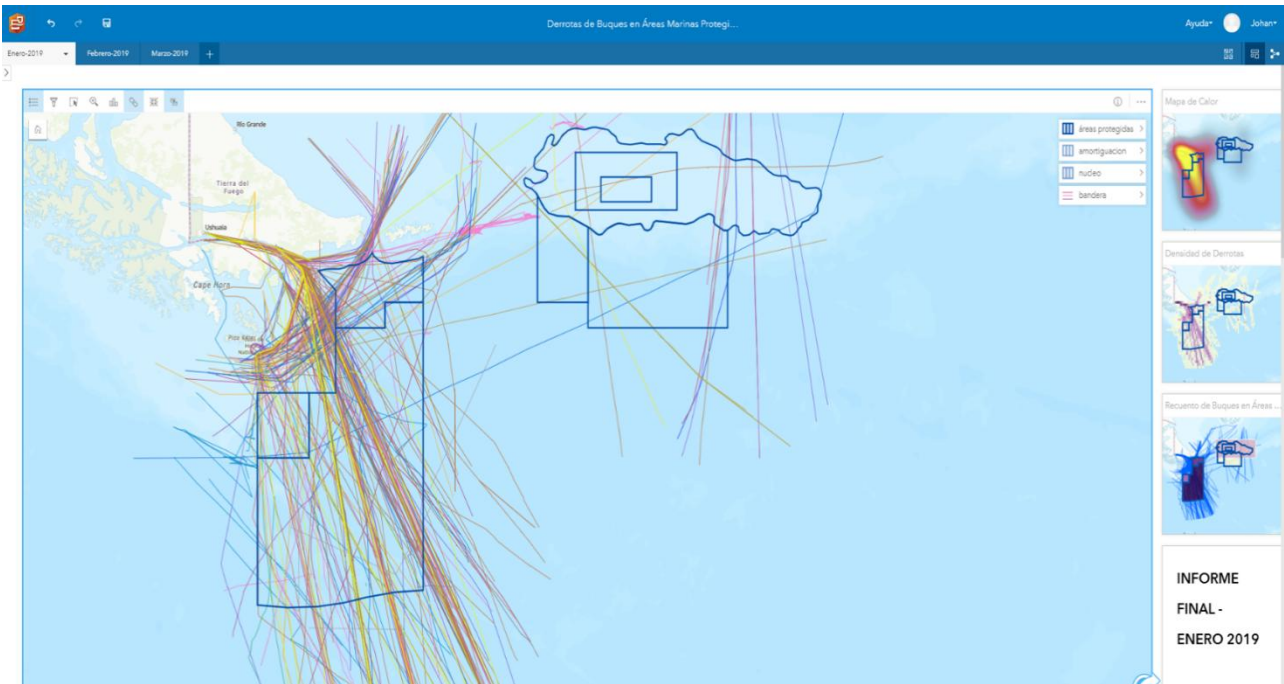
Derrotas de Buques en Áreas Marinas Protegi...

Ayuda Johan

Enero-2019 Febrero-2019 Marzo-2019 +

Río Grande

Tierra del Fuego

Ushuaia

Cape Horn

Islas Malvinas

áreas protegidas

amortiguacion

nucleo

bandera

Mapa de Calor

Densidad de Derrotas

Recuento de Buques en Áreas ...

INFORME FINAL - ENERO 2019